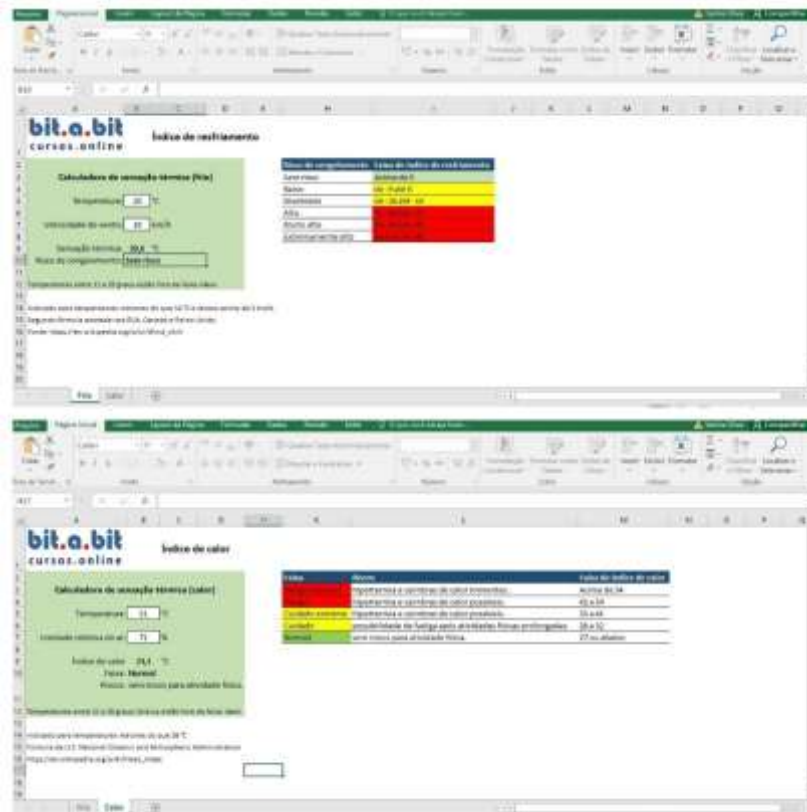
bit.a.bit
cursos.online

Índice de resfriamento

Calculadora de sensação térmica (frio)

Temperatura: 20 °C

Velocidade do vento: 10 km/h

Sensação térmica: 20,8 °C
Risco de congelamento: Sem risco

Temperaturas entre 11 e 20 graus estão fora da faixa ideal.

Indicado para temperaturas menores do que 10 °C e ventos acima de 5 km/h.
Segundo fórmula adotada nos EUA, Canadá e Reino Unido.
Fonte: https://en.wikipedia.org/wiki/Wind_chill

| Risco de congelamento | Faixa do índice de resfriamento |
|---|---|
| Sem risco | Acima de 0 |
| Baixo | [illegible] |
| Moderado | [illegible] |
| Alto | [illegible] |
| Muito alto | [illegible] |
| Extremamente alto | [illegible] |

Frio | Calor

bit.a.bit
cursos.online

Índice de calor

Calculadora de sensação térmica (calor)

Temperatura: 21 °C

Umidade relativa do ar: 71 %

Índice de calor: 21,1 °C
Faixa: Normal
Riscos: sem riscos para atividade física.

Temperaturas entre 11 e 20 graus (brisa) estão fora da faixa ideal.

Indicado para temperaturas maiores do que 26 °C
Fórmula da U.S. National Oceanic and Atmospheric Administration
https://en.wikipedia.org/wiki/Heat_index

| Faixa | Riscos | Faixa do índice de calor |
|---|---|---|
| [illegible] | Hipertermia e câimbras de calor iminentes. | Acima de 54 |
| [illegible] | Hipertermia e câimbras de calor possíveis. | 41 a 54 |
| Cuidado extremo | Hipertermia e câimbras de calor possíveis. | 33 a 41 |
| Cuidado | possibilidade de fadiga após atividades físicas prolongadas. | 28 a 32 |
| Normal | sem riscos para atividade física. | 27 ou abaixo |

Frio | Calor